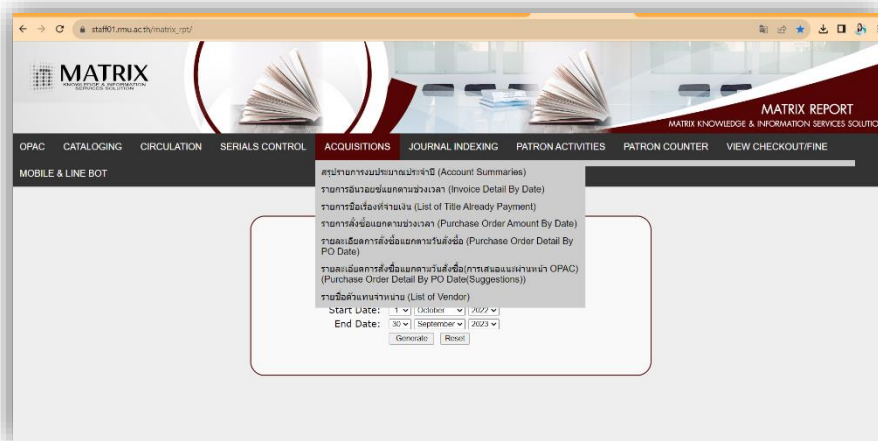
staff01.rmu.ac.th/matrix_rpt/

MATRIX
KNOWLEDGE & INFORMATION SERVICES SOLUTION

MATRIX REPORT
MATRIX KNOWLEDGE & INFORMATION SERVICES SOLUTION

OPAC CATALOGING CIRCULATION SERIALS CONTROL ACQUISITIONS JOURNAL INDEXING PATRON ACTIVITIES PATRON COUNTER VIEW CHECKOUT/FINE
MOBILE & LINE BOT

สรุปรายการงบประมาณประจำปี (Account Summaries)
รายการอินวอยซ์แยกตามช่วงเวลา (Invoice Detail By Date)
รายการชื่อเรื่องที่จ่ายเงิน (List of Title Already Payment)
รายการสั่งซื้อแยกตามช่วงเวลา (Purchase Order Amount By Date)
รายละเอียดการสั่งซื้อแยกตามวันสั่งซื้อ (Purchase Order Detail By PO Date)
รายละเอียดการสั่งซื้อแยกตามวันสั่งซื้อ(การเสนอแนะผ่านหน้า OPAC) (Purchase Order Detail By PO Date(Suggestions))
รายชื่อตัวแทนจำหน่าย (List of Vendor)

Start Date: 1 October 2022
End Date: 30 September 2023
Generate Reset